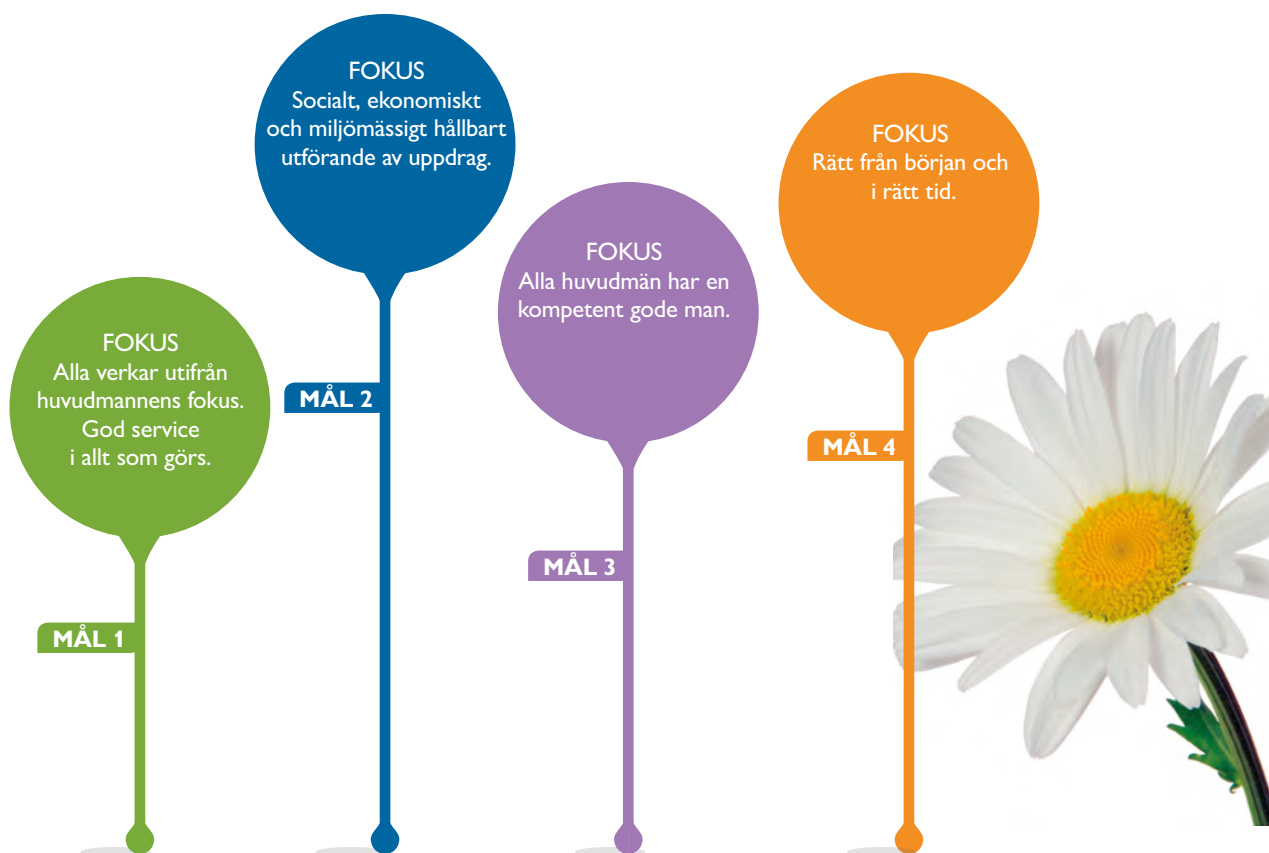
FOKUS
Alla verkar utifrån huvudmannens fokus. God service i allt som görs.

MÅL 1

FOKUS
Socialt, ekonomiskt och miljömässigt hållbart utförande av uppdrag.

MÅL 2

FOKUS
Alla huvudmän har en kompetent gode man.

MÅL 3

FOKUS
Rätt från början och i rätt tid.

MÅL 4